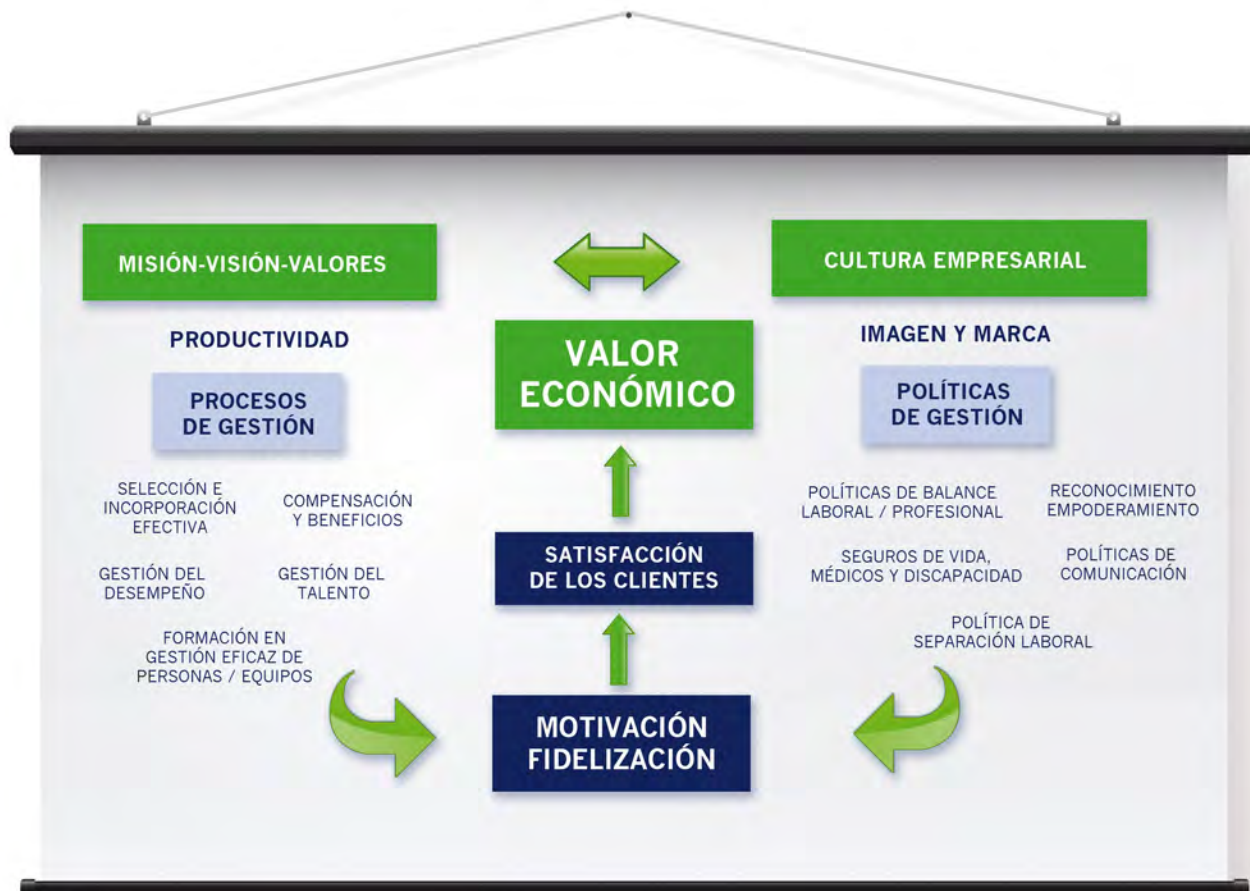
MISIÓN-VISIÓN-VALORES

CULTURA EMPRESARIAL

PRODUCTIVIDAD

VALOR ECONÓMICO

IMAGEN Y MARCA

PROCESOS DE GESTIÓN

POLÍTICAS DE GESTIÓN

SELECCIÓN E INCORPORACIÓN EFECTIVA

COMPENSACIÓN Y BENEFICIOS

GESTIÓN DEL DESEMPEÑO

GESTIÓN DEL TALENTO

FORMACIÓN EN GESTIÓN EFICAZ DE PERSONAS / EQUIPOS

SATISFACCIÓN DE LOS CLIENTES

MOTIVACIÓN FIDELIZACIÓN

POLÍTICAS DE BALANCE LABORAL / PROFESIONAL

RECONOCIMIENTO EMPODERAMIENTO

SEGUROS DE VIDA, MÉDICOS Y DISCAPACIDAD

POLÍTICAS DE COMUNICACIÓN

POLÍTICA DE SEPARACIÓN LABORAL